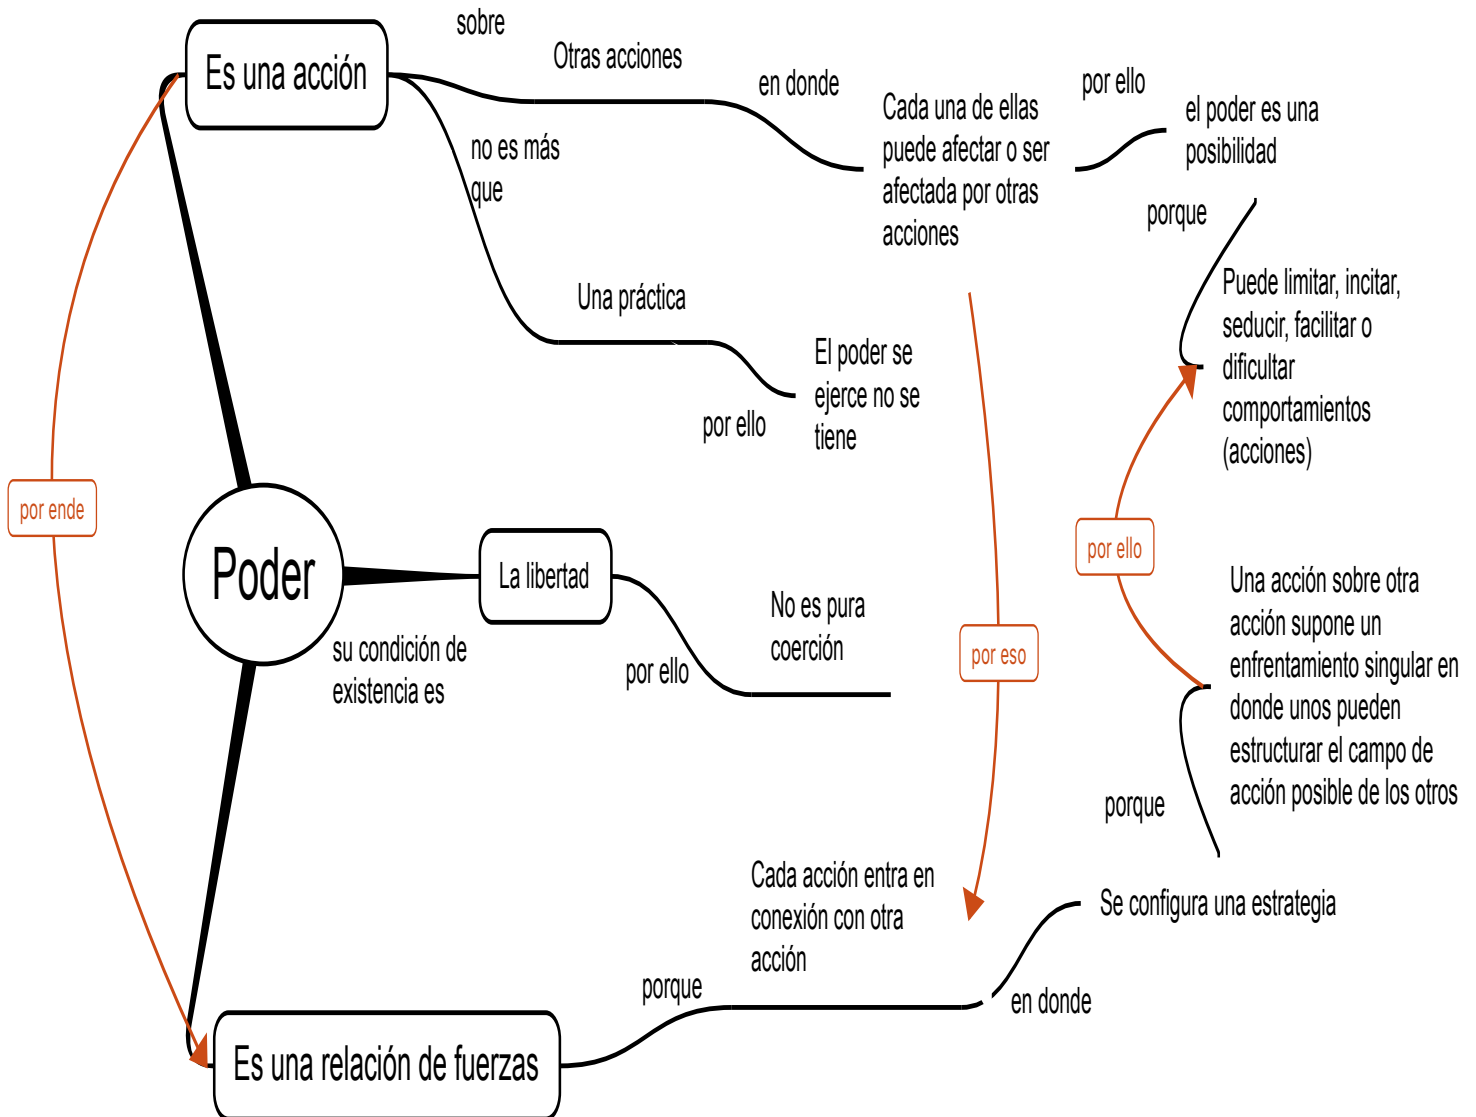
Es una acción

sobre

Otras acciones

en donde

Cada una de ellas puede afectar o ser afectada por otras acciones

por ello

el poder es una posibilidad

porque

Puede limitar, incitar, seducir, facilitar o dificultar comportamientos (acciones)

no es más que

Una práctica

El poder se ejerce no se tiene

por ello

por ende

Poder

La libertad

su condición de existencia es

por ello

No es pura coerción

por eso

por ello

Una acción sobre otra acción supone un enfrentamiento singular en donde unos pueden estructurar el campo de acción posible de los otros

porque

Cada acción entra en conexión con otra acción

Se configura una estrategia

porque

en donde

Es una relación de fuerzas